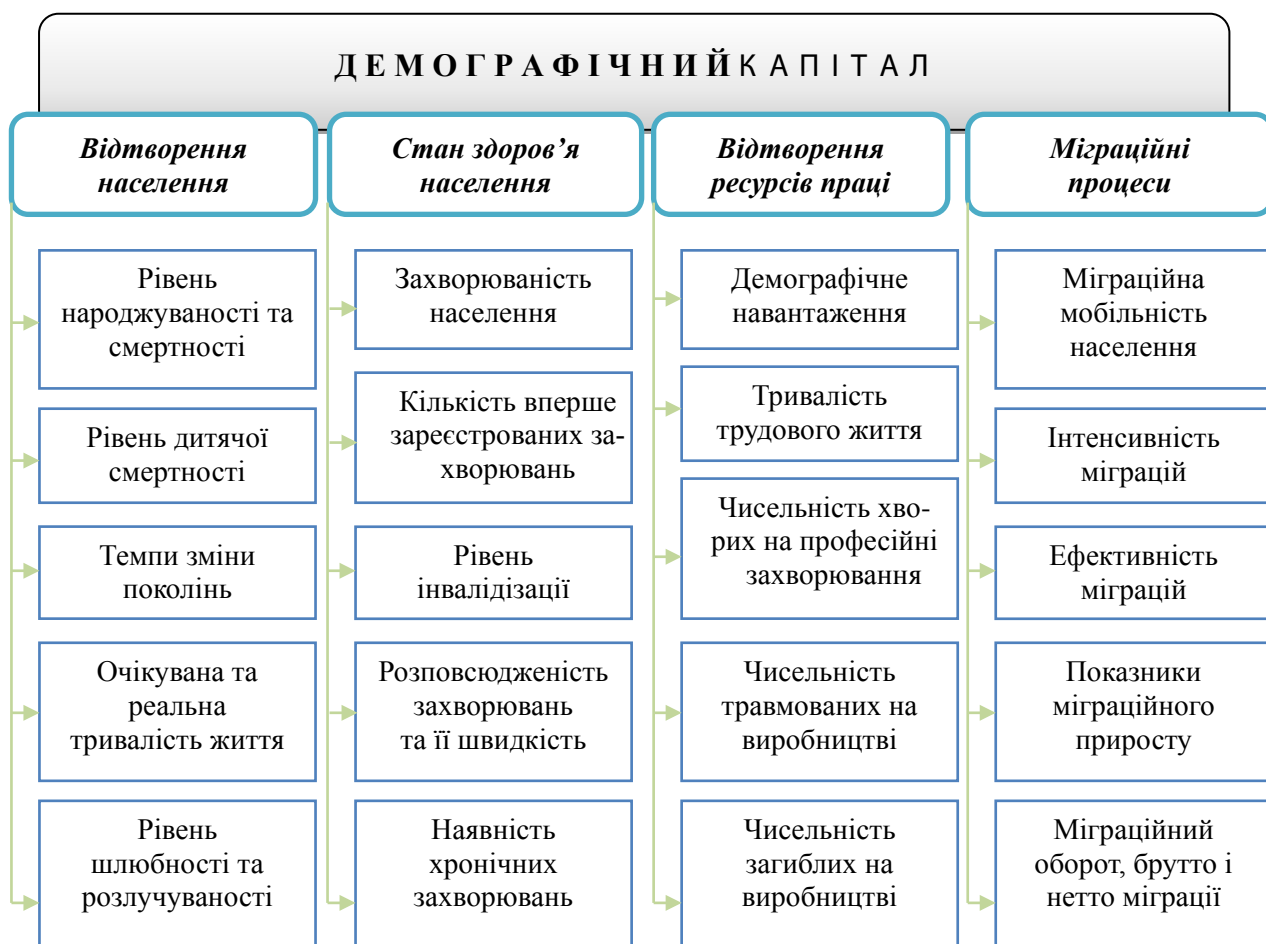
ДЕМОГРАФІЧНИЙ КАПІТАЛ

Відтворення населення

Рівень народжуваності та смертності

Рівень дитячої смертності

Темпи зміни поколінь

Очікувана та реальна тривалість життя

Рівень шлюбності та розлучуваності

Стан здоров'я населення

Захворюваність населення

Кількість вперше зареєстрованих захворювань

Рівень інвалідізації

Розповсюдженість захворювань та її швидкість

Наявність хронічних захворювань

Відтворення ресурсів праці

Демографічне навантаження

Тривалість трудового життя

Чисельність хворих на професійні захворювання

Чисельність травмованих на виробництві

Чисельність загиблих на виробництві

Міграційні процеси

Міграційна мобільність населення

Інтенсивність міграцій

Ефективність міграцій

Показники міграційного приросту

Міграційний оборот, брутто і нетто міграції